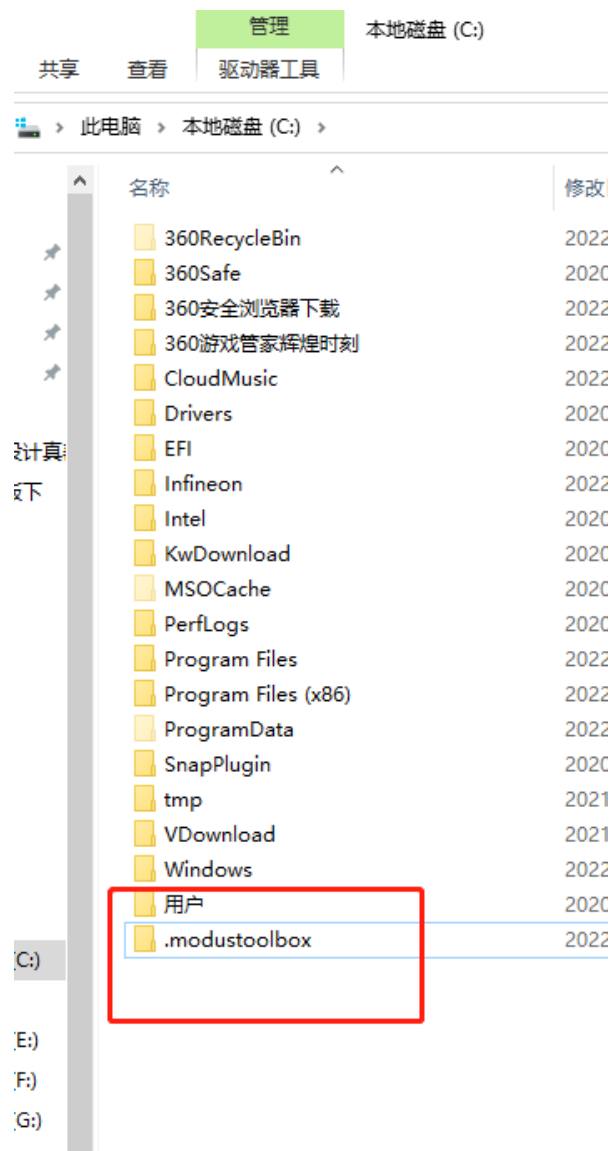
管理
本地磁盘 (C:)
共享 查看 驱动器工具

此电脑 › 本地磁盘 (C:) ›

名称
修改

设计真
载下

360RecycleBin 2022
360Safe 2020
360安全浏览器下载 2022
360游戏管家辉煌时刻 2022
CloudMusic 2022
Drivers 2020
EFI 2020
Infineon 2022
Intel 2020
KwDownload 2020
MSOCache 2020
PerfLogs 2020
Program Files 2022
Program Files (x86) 2022
ProgramData 2022
SnapPlugin 2020
tmp 2021
VDownload 2021
Windows 2022
用户 2020
.modustoolbox 2022

(C:)
(E:)
(F:)
(G:)